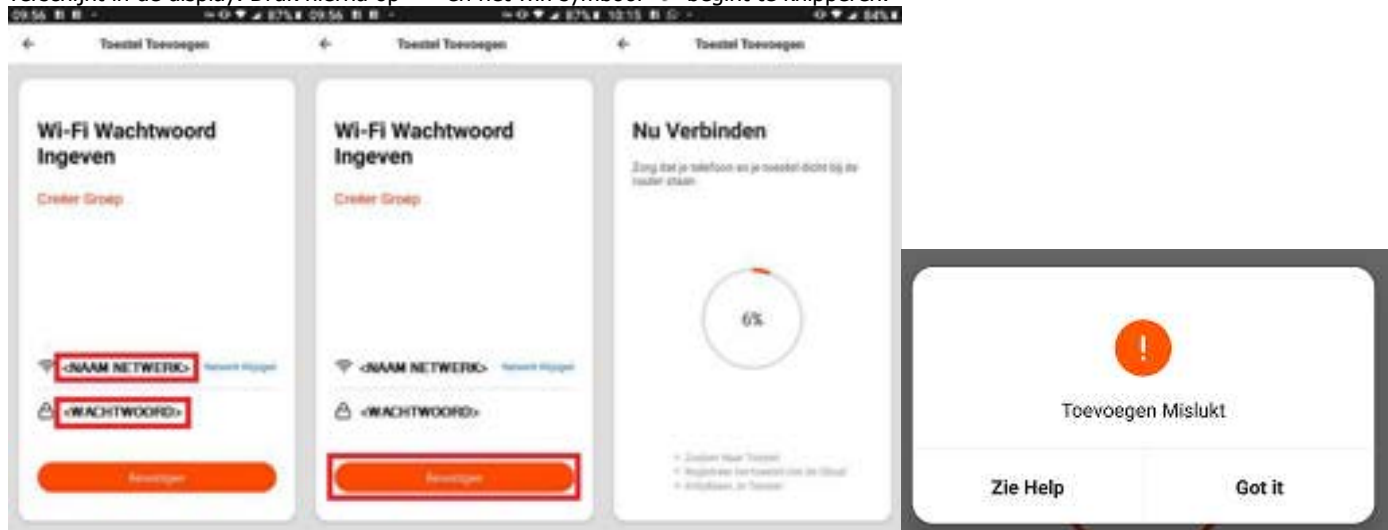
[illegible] in de display. Druk nu op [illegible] en het wifi symbool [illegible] begint te knipperen.

09:56 | 87% 09:56 | 87% 10:15 | 84%

Toestel Toevoegen

Wi-Fi Wachtwoord Ingeven

Creëer Groep

<NAAM NETWERK> Netwerk Wijzigen

<WACHTWOORD>

Bevestigen

Toestel Toevoegen

Wi-Fi Wachtwoord Ingeven

Creëer Groep

<NAAM NETWERK> Netwerk Wijzigen

<WACHTWOORD>

Bevestigen

Toestel Toevoegen

Nu Verbinden

Zorg dat je telefoon en je toestel dicht bij de router staan.

6%

Zoeken Naar Toestel
Registreer het toestel met de Cloud
Initialiseer, in Toestel

Toevoegen Mislukt

Zie Help

Got it